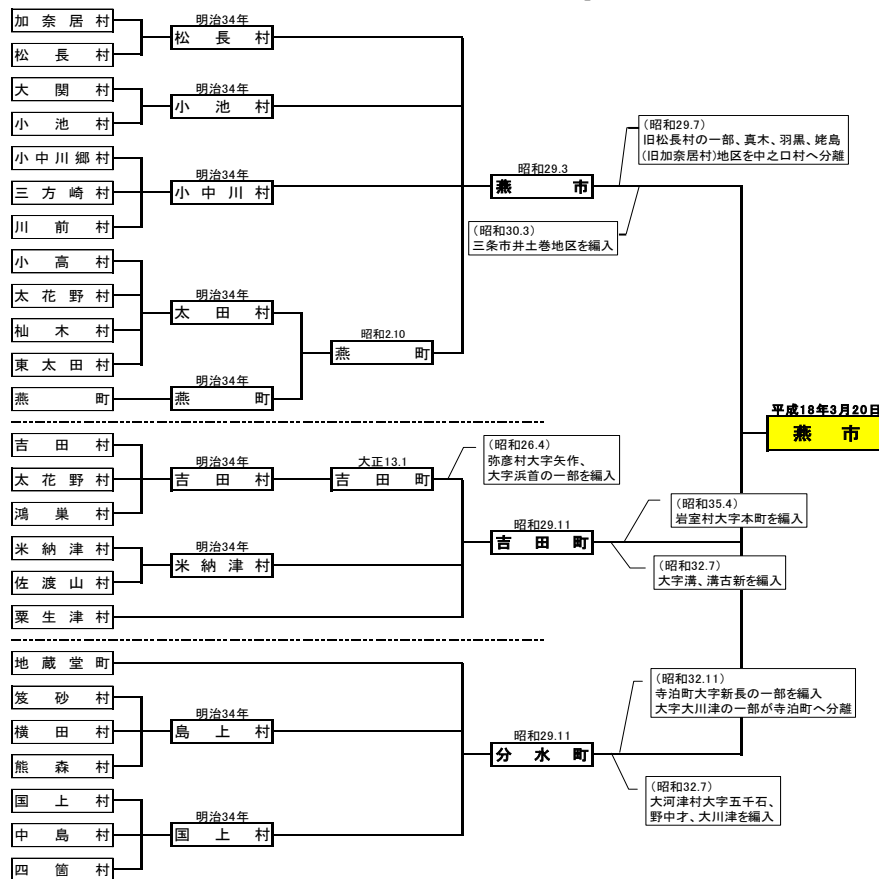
加奈居村
松長村
明治34年
松長村
大関村
小池村
明治34年
小池村
小中川郷村
三方崎村
川前村
明治34年
小中川村
小高村
太花野村
杣木村
東太田村
明治34年
太田村
燕町
明治34年
燕町
昭和2.10
燕町
昭和29.3
燕市
(昭和29.7)
旧松長村の一部、真木、羽黒、姥島(旧加奈居村)地区を中之口村へ分離
(昭和30.3)
三条市井土巻地区を編入
吉田村
太花野村
鴻巣村
明治34年
吉田村
大正13.1
吉田町
(昭和26.4)
弥彦村大字矢作、大字浜首の一部を編入
米納津村
佐渡山村
明治34年
米納津村
粟生津村
昭和29.11
吉田町
(昭和35.4)
岩室村大字本町を編入
(昭和32.7)
大字溝、溝古新を編入
平成18年3月20日
燕市
地蔵堂町
笈砂村
横田村
熊森村
明治34年
島上村
国上村
中島村
四箇村
明治34年
国上村
昭和29.11
分水町
(昭和32.11)
寺泊町大字新長の一部を編入
大字大川津の一部が寺泊町へ分離
(昭和32.7)
大河津村大字五千石、野中才、大川津を編入